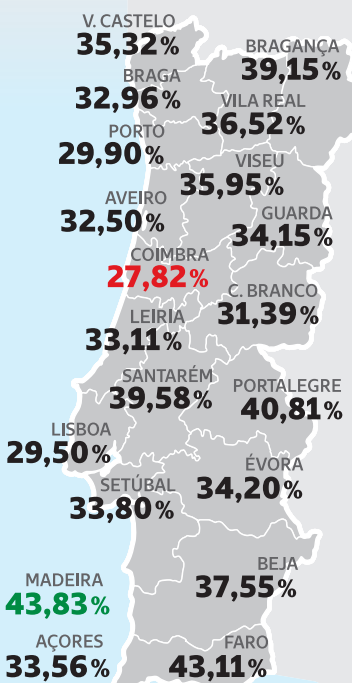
V. CASTELO
35,32%

BRAGANÇA
39,15%

BRAGA
32,96%

VILA REAL
36,52%

PORTO
29,90%

VISEU
35,95%

AVEIRO
32,50%

GUARDA
34,15%

COIMBRA
27,82%

C. BRANCO
31,39%

LEIRIA
33,11%

SANTARÉM
39,58%

PORTALEGRE
40,81%

LISBOA
29,50%

ÉVORA
34,20%

SETÚBAL
33,80%

BEJA
37,55%

MADEIRA
43,83%

AÇORES
33,56%

FARO
43,11%